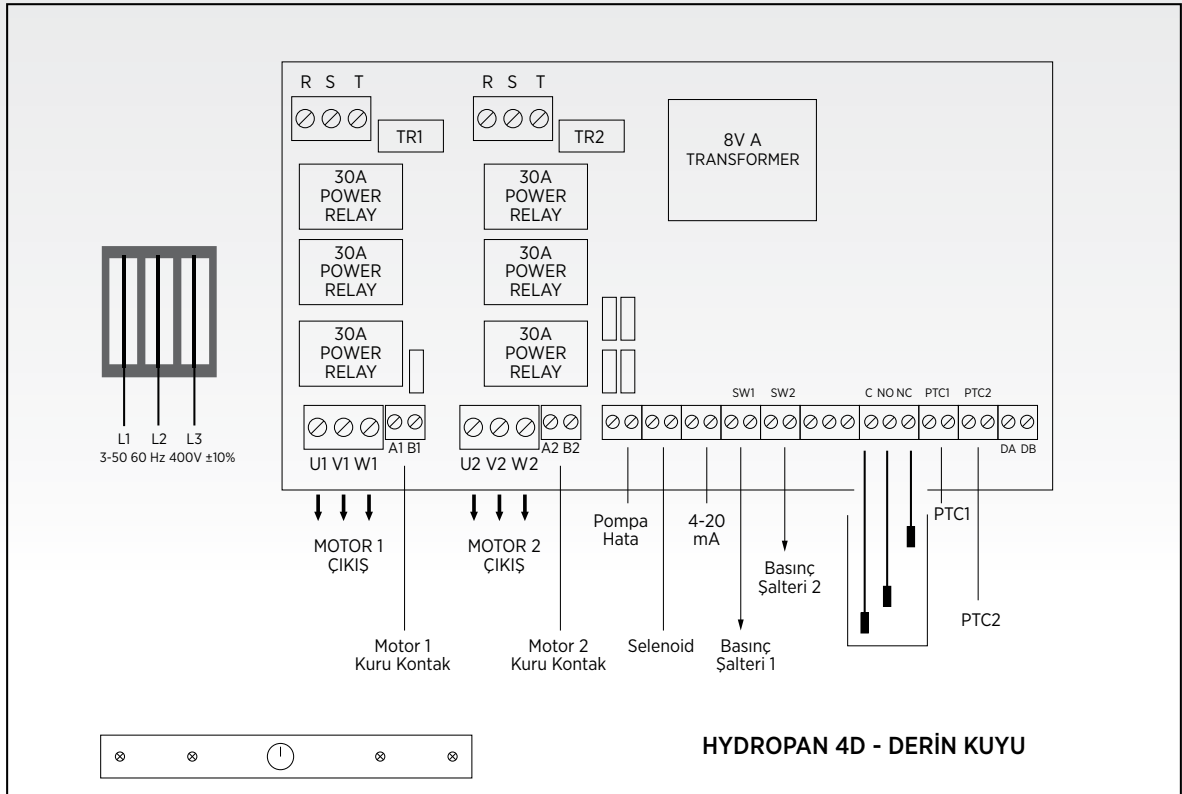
R S T

TR1

R S T

TR2

8V A
TRANSFORMER

30A
POWER
RELAY

30A
POWER
RELAY

30A
POWER
RELAY

30A
POWER
RELAY

30A
POWER
RELAY

30A
POWER
RELAY

L1 L2 L3
3-50 60 Hz 400V ±10%

U1 V1 W1 A1 B1

U2 V2 W2 A2 B2

SW1 SW2 C NO NC PTC1 PTC2 DA DB

MOTOR 1
ÇIKIŞ

MOTOR 2
ÇIKIŞ

Pompa
Hata

4-20
mA

Basınç
Şalteri 2

PTC1

PTC2

Motor 1
Kuru Kontak

Motor 2
Kuru Kontak

Selenoid

Basınç
Şalteri 1

HYDROPAN 4D - DERİN KUYU